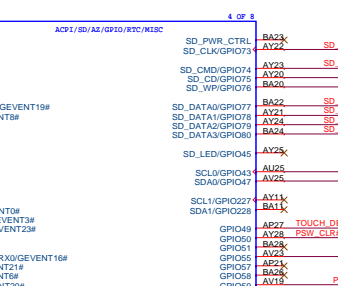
4 OF 8
ACPI/SD/AZ/GPIO/RTC/MISC
SD_PWR_CTRL BA23
SD_CLK/GPIO73 AY22 SD
SD_CMD/GPIO74 AY23 SD
SD_CD/GPIO75 AY20
SD_WP/GPIO76 BA20
GEVENT19#
NT8#
SD_DATA0/GPIO77 BA22 SD
SD_DATA1/GPIO78 AY21 SD
SD_DATA2/GPIO79 AY24 SD
SD_DATA3/GPIO80 BA24 SD
SD_LED/GPIO45 AY25
SCL0/GPIO43 AU25
SDA0/GPIO47 AV25
SCL1/GPIO227 AY11
SDA1/GPIO228 BA11
NT0#
VENT3#
VENT23#
GPIO49 AP27 TOUCH_D
GPIO50 AY28 PSW_CLR
GPIO51 BA28
RX0/GEVENT16# GPIO55 AV23
NT21# GPIO57 AP21
NT6# GPIO58 BA26
GPIO59 AV19 P